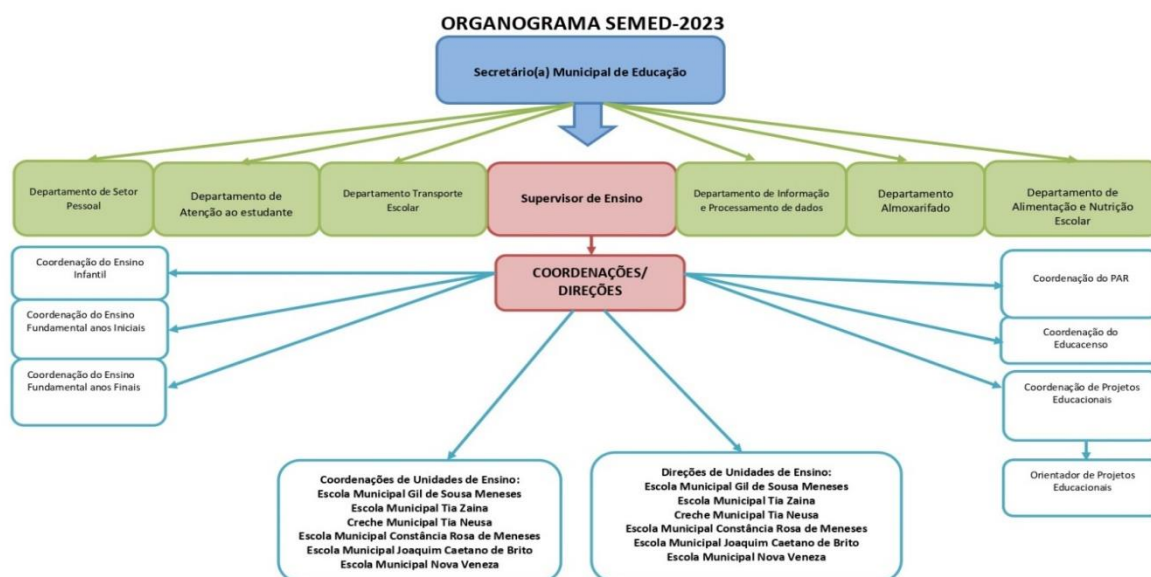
ORGANOGRAMA SEMED-2023

Secretário(a) Municipal de Educação

Departamento de Setor Pessoal

Departamento de Atenção ao estudante

Departamento Transporte Escolar

Supervisor de Ensino

Departamento de Informação e Processamento de dados

Departamento Almoxarifado

Departamento de Alimentação e Nutrição Escolar

Coordenação do Ensino Infantil

Coordenação do Ensino Fundamental anos Iniciais

Coordenação do Ensino Fundamental anos Finais

COORDENAÇÕES/ DIREÇÕES

Coordenação do PAR

Coordenação do Educacenso

Coordenação de Projetos Educacionais

Orientador de Projetos Educacionais

Coordenações de Unidades de Ensino:
Escola Municipal Gil de Sousa Meneses
Escola Municipal Tia Zaina
Creche Municipal Tia Neusa
Escola Municipal Constância Rosa de Meneses
Escola Municipal Joaquim Caetano de Brito
Escola Municipal Nova Veneza

Direções de Unidades de Ensino:
Escola Municipal Gil de Sousa Meneses
Escola Municipal Tia Zaina
Creche Municipal Tia Neusa
Escola Municipal Constância Rosa de Meneses
Escola Municipal Joaquim Caetano de Brito
Escola Municipal Nova Veneza